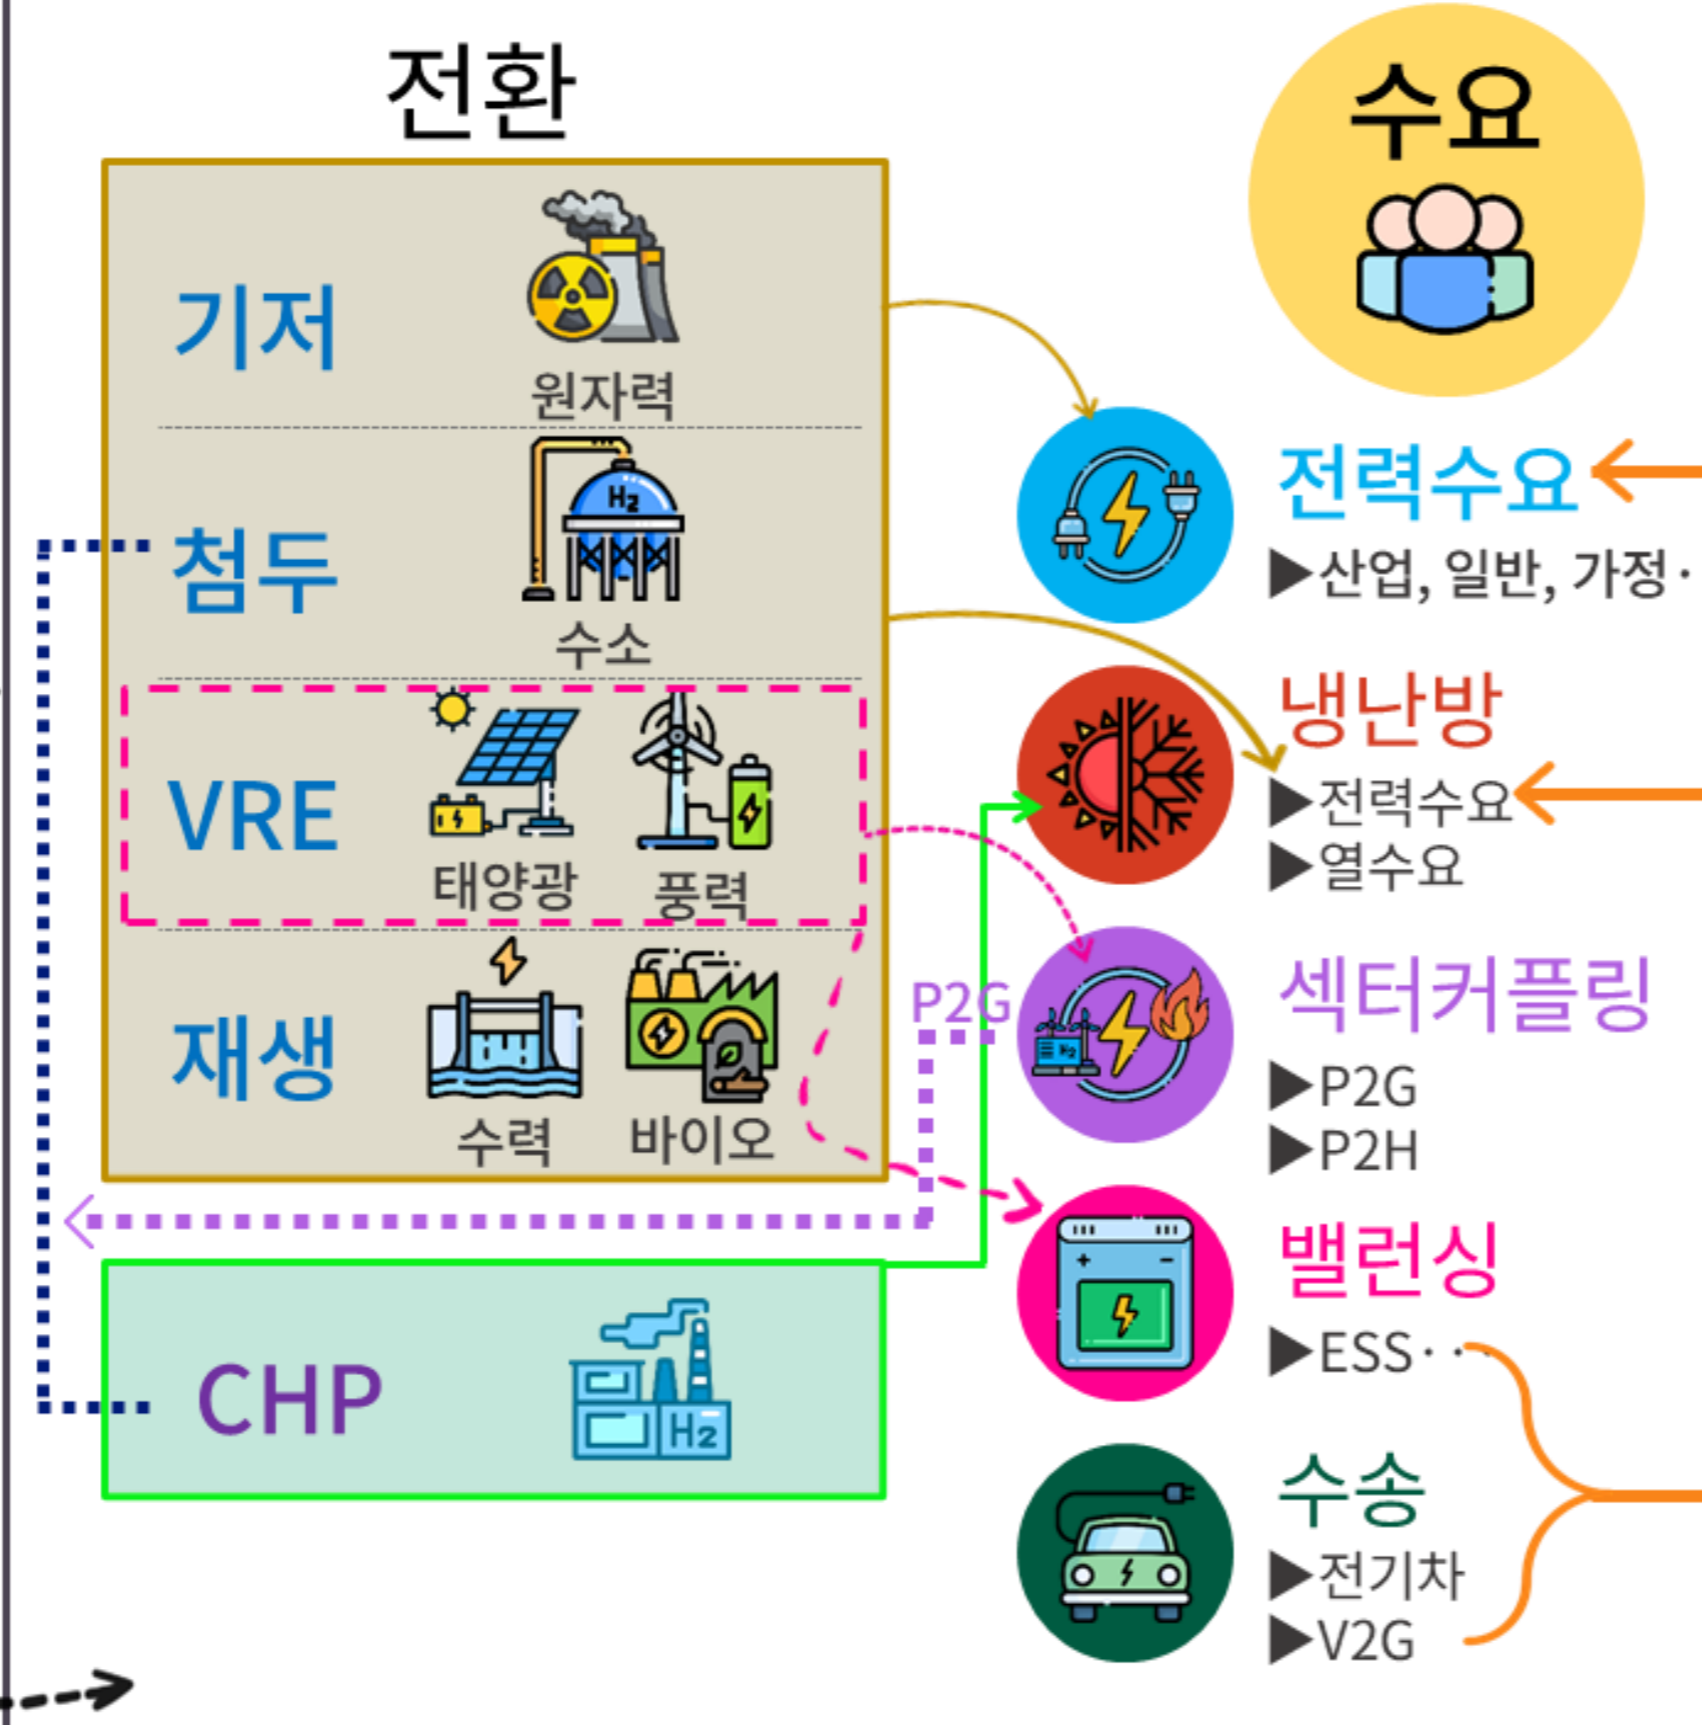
전환

기저
원자력

첨두
$H_2$
수소

VRE
태양광
풍력

재생
수력
바이오

P2G

CHP
$H_2$

수요

전력수요
▶산업, 일반, 가정·

냉난방
▶전력수요
▶열수요

섹터커플링
▶P2G
▶P2H

밸런싱
▶ESS··

수송
▶전기차
▶V2G